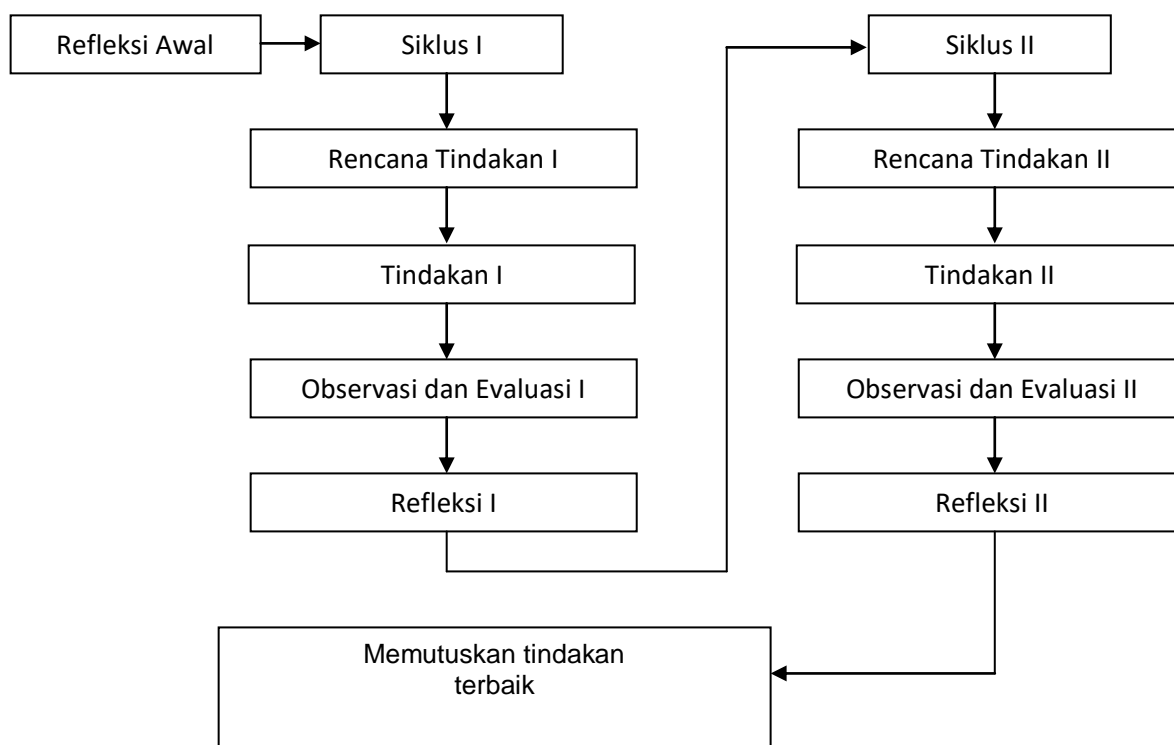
Refleksi Awal

Siklus I

Rencana Tindakan I

Tindakan I

Observasi dan Evaluasi I

Refleksi I

Siklus II

Rencana Tindakan II

Tindakan II

Observasi dan Evaluasi II

Refleksi II

Memutuskan tindakan terbaik